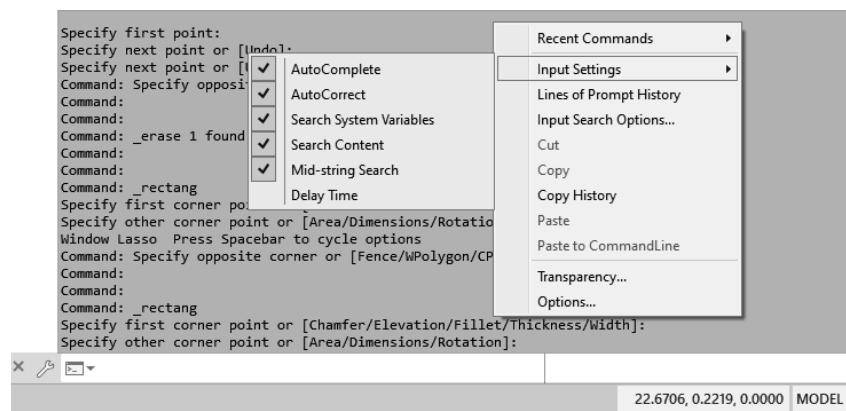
Specify first point:
Specify next point or [Undo]:
Specify next point or [U
Command: Specify opposit
Command:
Command:
Command: _erase 1 found
Command:
Command:
Command: _rectang
Specify first corner poi
Specify other corner point or [Area/Dimensions/Rotatio
Window Lasso Press Spacebar to cycle options
Command: Specify opposite corner or [Fence/WPolygon/CP
Command:
Command:
Command: _rectang
Specify first corner point or [Chamfer/Elevation/Fillet/Thickness/Width]:
Specify other corner point or [Area/Dimensions/Rotation]:

✓ AutoComplete
✓ AutoCorrect
✓ Search System Variables
✓ Search Content
✓ Mid-string Search
Delay Time

Recent Commands
Input Settings
Lines of Prompt History
Input Search Options...
Cut
Copy
Copy History
Paste
Paste to CommandLine
Transparency...
Options...

22.6706, 0.2219, 0.0000 MODEL